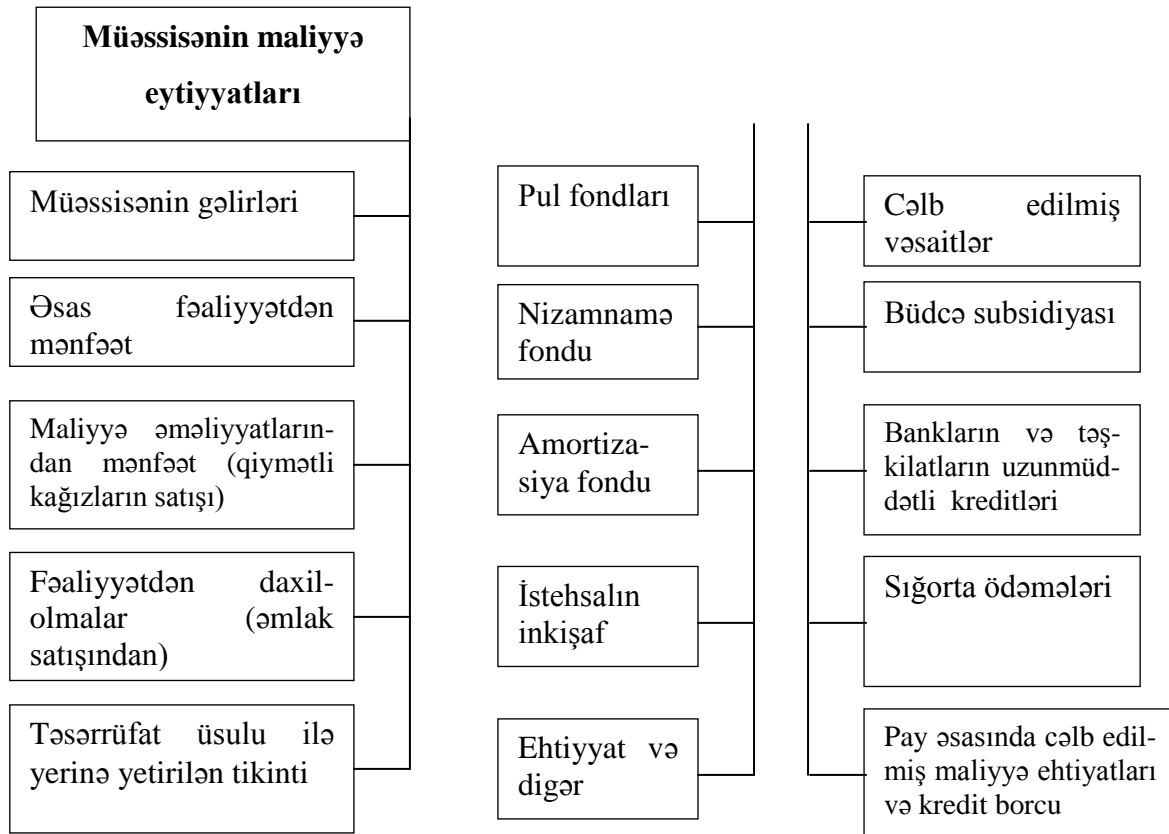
Müəssisənin maliyyə eytiyyatları

Müəssisənin gəlirləri

Əsas fəaliyyətdən mənfəət

Maliyyə əməliyyatlarından mənfəət (qiymətli kağızların satışı)

Fəaliyyətdən daxilolmalar (əmlak satışından)

Təsərrüfat üsulu ilə yerinə yetirilən tikinti

Pul fondları

Nizamnamə fondu

Amortizasiya fondu

İstehsalın inkişaf

Ehtiyyat və digər

Cəlb edilmiş vəsaitlər

Büdcə subsidiyası

Bankların və təşkilatların uzunmüddətli kreditləri

Sığorta ödəmələri

Pay əsasında cəlb edilmiş maliyyə ehtiyatları və kredit borcu